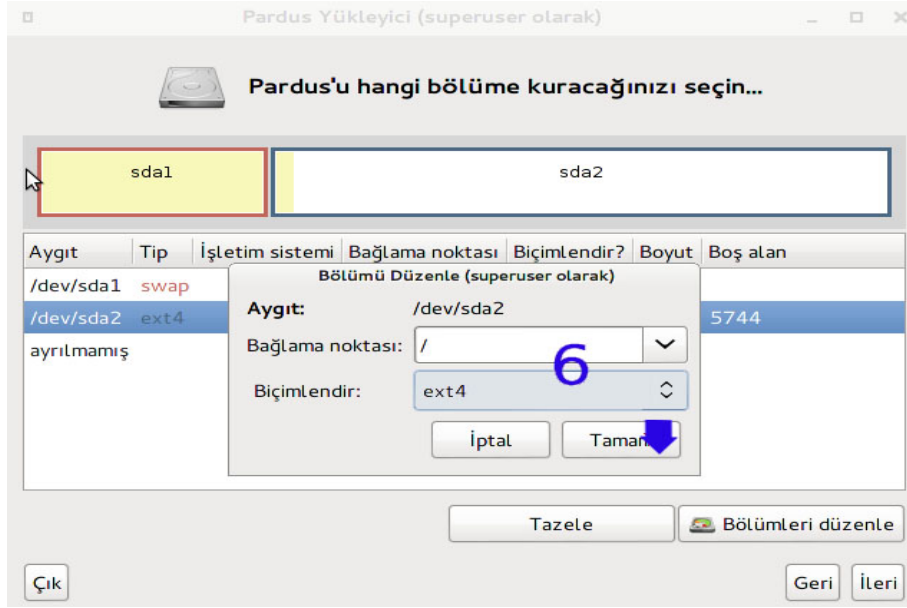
Pardus Yükleyici (superuser olarak)

Pardus'u hangi bölüme kuracağınızı seçin...

sda1

sda2

| Aygıt | Tip | İşletim sistemi | Bağlama noktası | Biçimlendir? | Boyut | Boş alan |
|---|---|---|---|---|---|---|
| /dev/sda1 | swap | | | | | |
| /dev/sda2 | ext4 | | | | | 5744 |
| ayrılmamış | | | | | | |

Bölümü Düzenle (superuser olarak)

Aygıt: /dev/sda2

Bağlama noktası: /

6

Biçimlendir: ext4

İptal

Taman

Tazele

Bölümleri düzenle

Çık

Geri

İleri